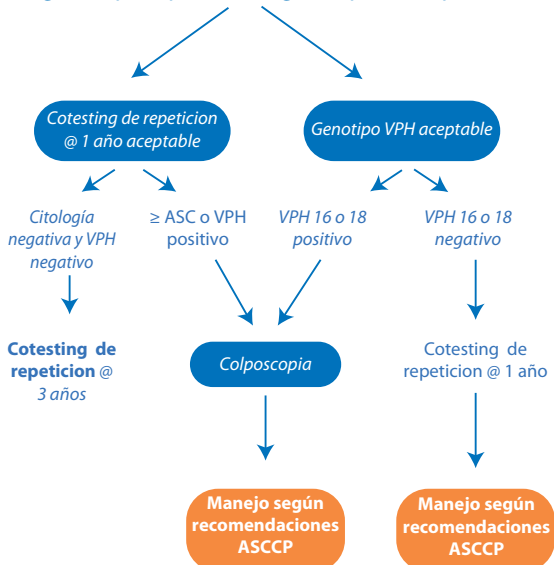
Cotesting de repeticion @ 1 año aceptable

Genotipo VPH aceptable

Citología negativa y VPH negativo

≥ ASC o VPH positivo

VPH 16 o 18 positivo

VPH 16 o 18 negativo

Cotesting de repeticion @ 3 años

Colposcopia

Cotesting de repeticion @ 1 año

Manejo según recomendaciones ASCCP

Manejo según recomendaciones ASCCP